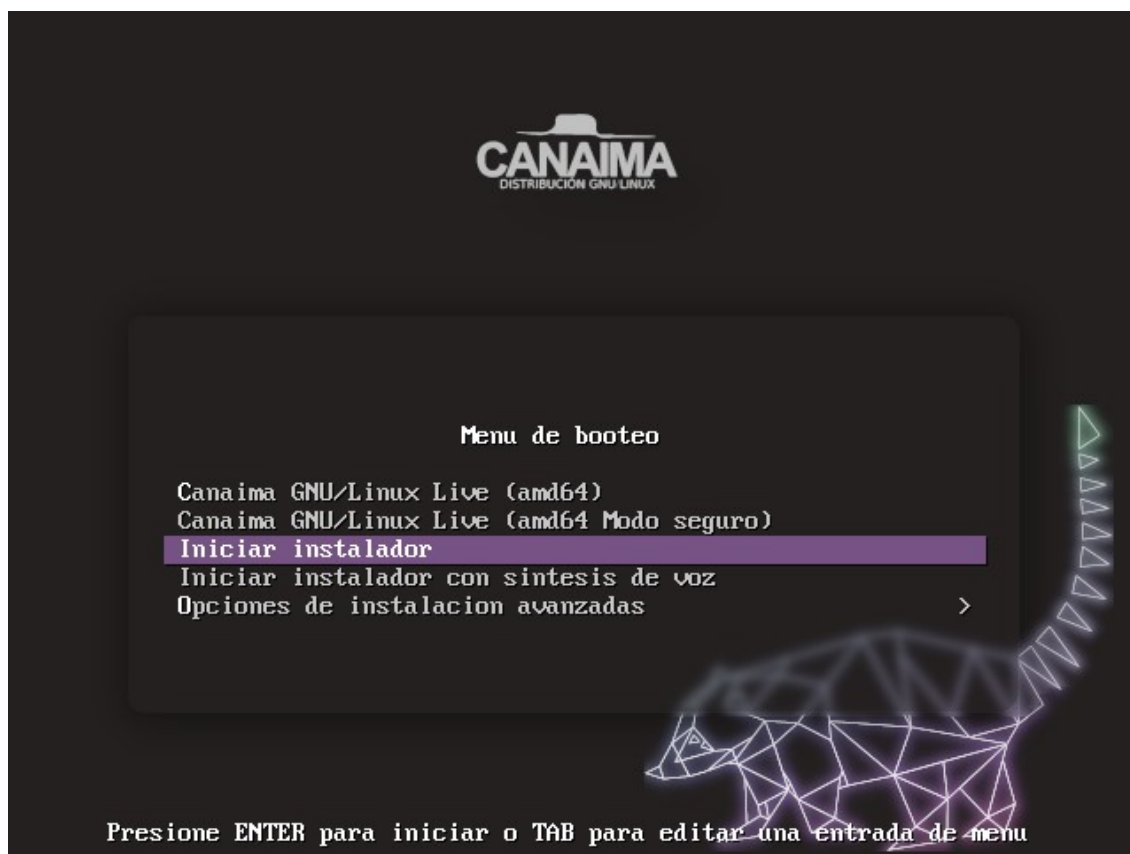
CANAIMA
DISTRIBUCIÓN GNU LINUX

Menu de booteo

Canaima GNU/Linux Live (amd64)
Canaima GNU/Linux Live (amd64 Modo seguro)
Iniciar instalador
Iniciar instalador con sintesis de voz
Opciones de instalacion avanzadas >

Presione ENTER para iniciar o TAB para editar una entrada de menu